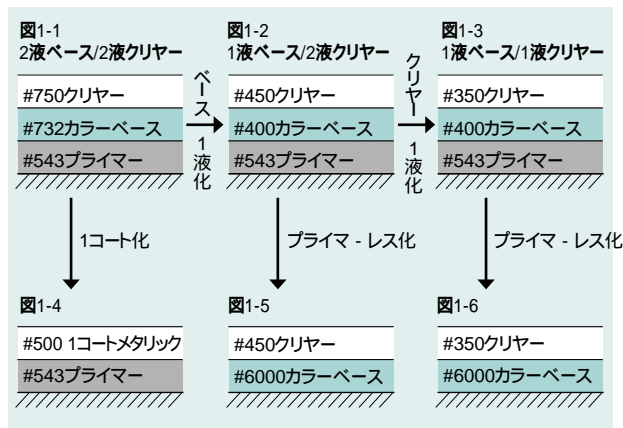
図1-1
2液ベース/2液クリヤー

#750クリヤー
#732カラーベース
#543プライマー

ベース 1液化

図1-2
1液ベース/2液クリヤー

#450クリヤー
#400カラーベース
#543プライマー

クリヤー 1液化

図1-3
1液ベース/1液クリヤー

#350クリヤー
#400カラーベース
#543プライマー

1コート化

プライマ - レス化

プライマ - レス化

図1-4

#500 1コートメタリック
#543プライマー

図1-5

#450クリヤー
#6000カラーベース

図1-6

#350クリヤー
#6000カラーベース